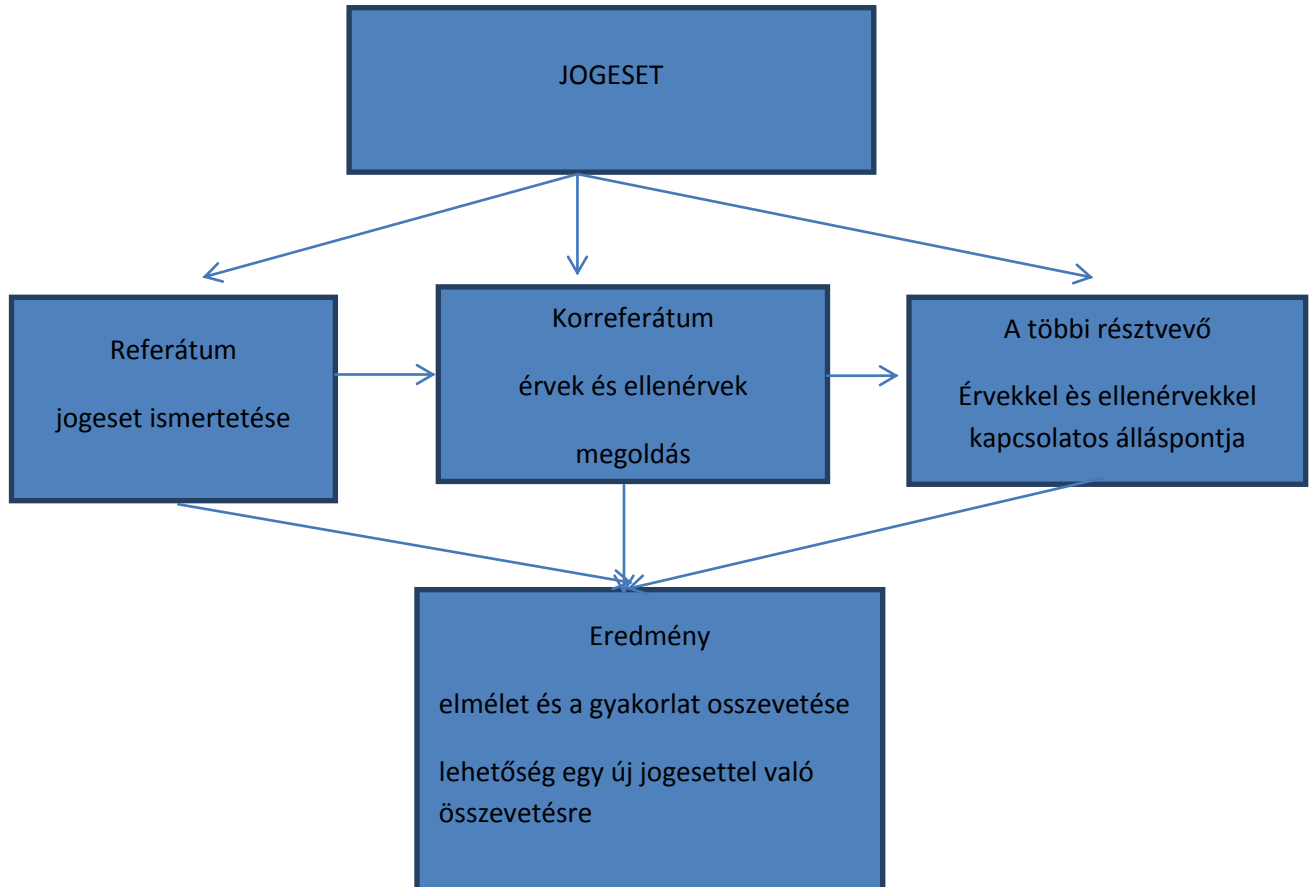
JOGESET

Referátum

jogeset ismertetése

Korreferátum

érvek és ellenérvek

megoldás

A többi résztvevő

Érvekkel ès ellenérvekkel kapcsolatos álláspontja

Eredmény

elmélet és a gyakorlat osszevetése

lehetőség egy új jogesettel való összevetésre